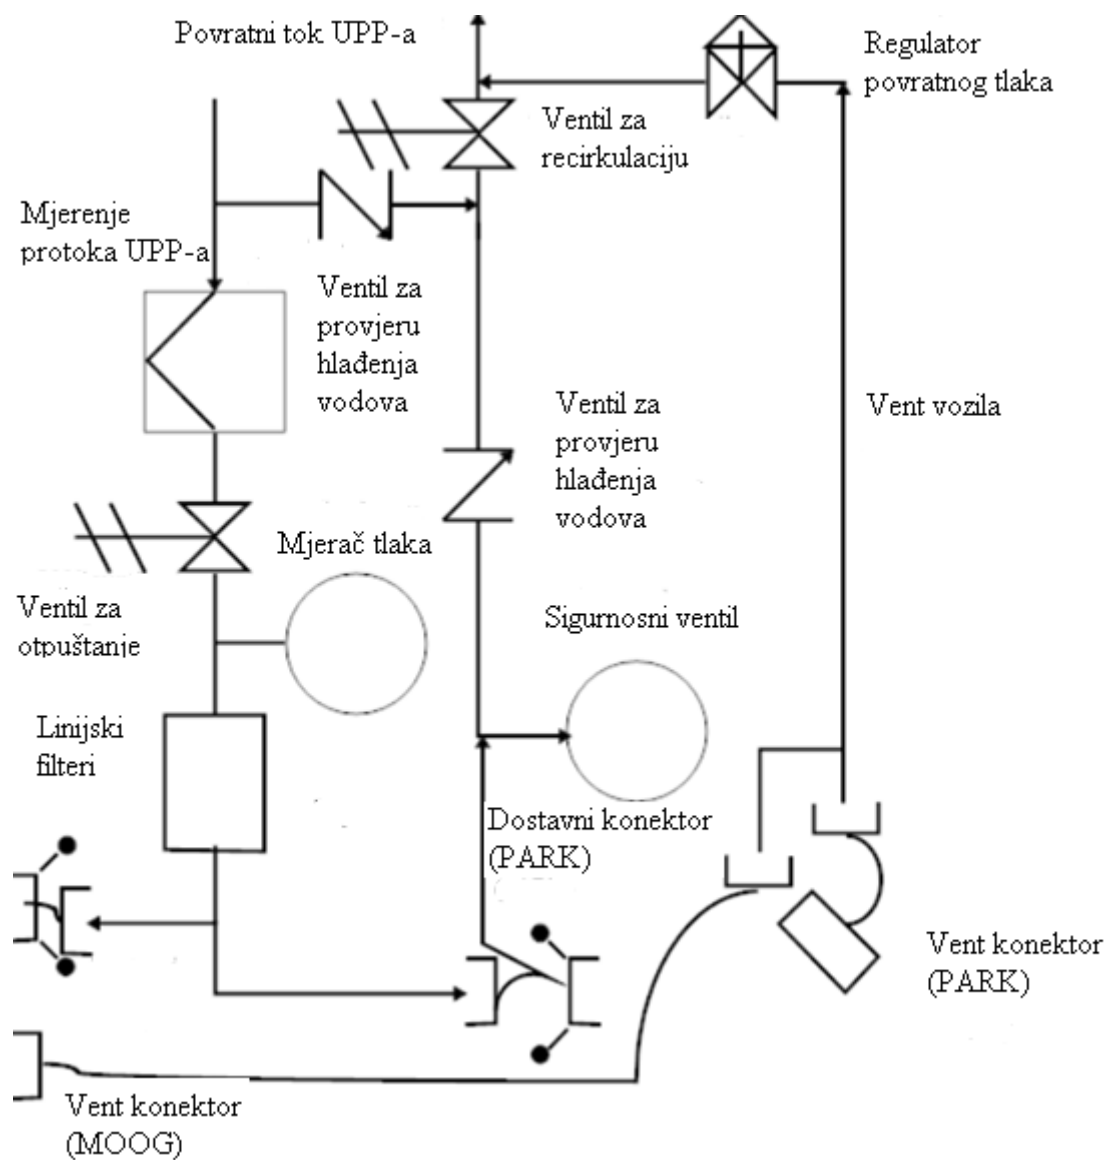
Povratni tok UPP-a

Regulator povratnog tlaka

Ventil za recirkulaciju

Mjerenje protoka UPP-a

Ventil za provjeru hlađenja vodova

Ventil za provjeru hlađenja vodova

Vent vozila

Mjerač tlaka

Ventil za otpuštanje

Sigurnosni ventil

Linijski filteri

Dostavni konektor (PARK)

Vent konektor (PARK)

Vent konektor (MOOG)